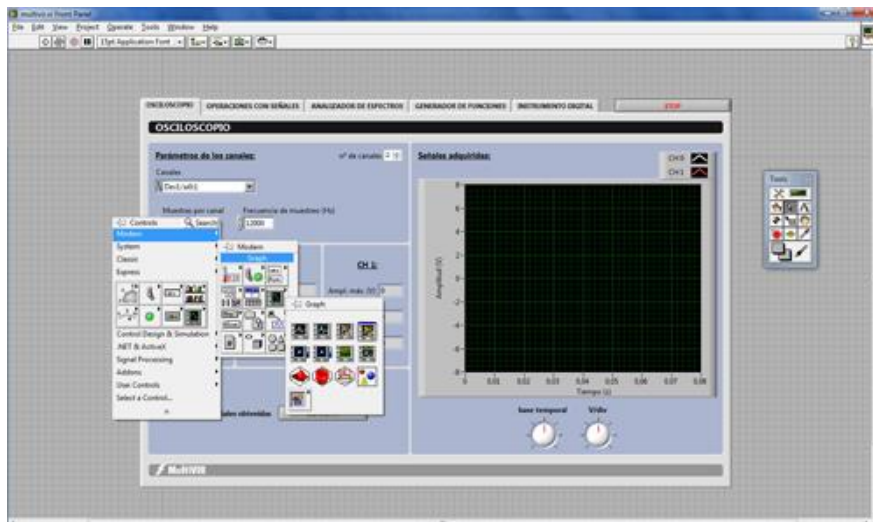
MultiVI.vi Front Panel
File Edit View Project Operate Tools Window Help
15pt Application Font

OSCILOSCOPIO OPERACIONES CON SEÑALES ANALIZADOR DE ESPECTROS GENERADOR DE FUNCIONES INSTRUMENTO DIGITAL STOP

OSCILOSCOPIO

Parámetros de los canales:
nº de canales 2
Canales
Dev1/ai0:1
Muestras por canal
Frecuencia de muestreo (Hz)
12000

Controls
Search
Modern
System
Classic
Express
Control Design & Simulation
.NET & ActiveX
Signal Processing
Addons
User Controls
Select a Control...

Modern
Graph

Graph

CH 1:
Ampl. máx. (V) 0

ales obtenidas

Señales adquiridas:
CH 0
CH 1
Amplitud (V)
8
6
4
2
0
-2
-4
-6
-8
0 0.01 0.02 0.03 0.04 0.05 0.06 0.07 0.08
Tiempo (s)

base temporal
V/div

Tools

MultiVIR